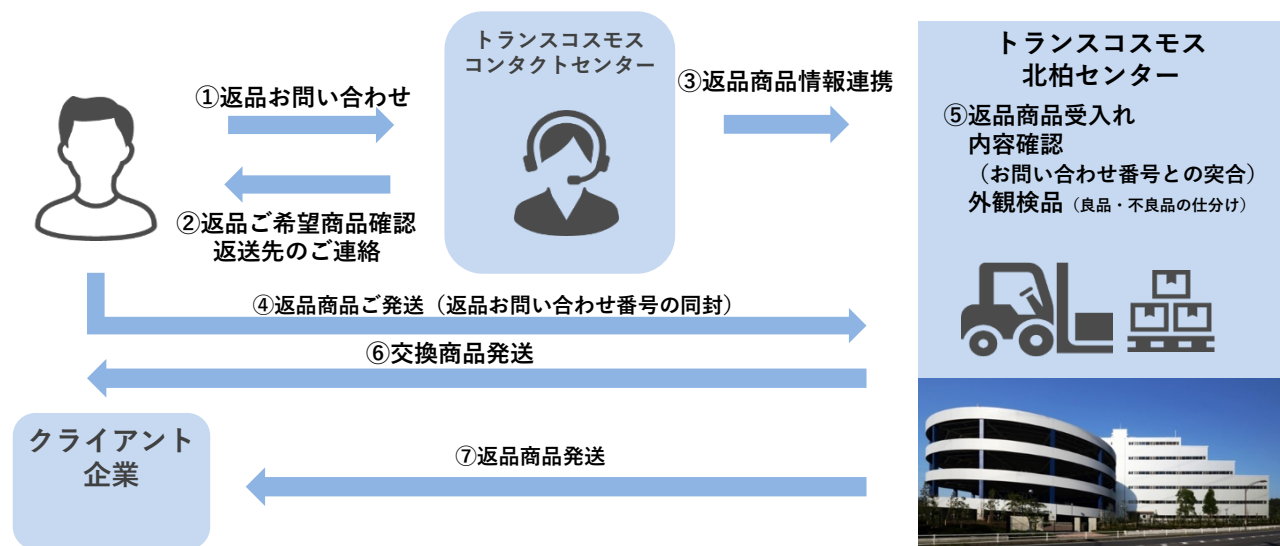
トランスコスモス
コンタクトセンター

トランスコスモス
北柏センター

①返品お問い合わせ

②返品ご希望商品確認
返送先のご連絡

③返品商品情報連携

⑤返品商品受入れ
内容確認
（お問い合わせ番号との突合）
外観検品（良品・不良品の仕分け）

④返品商品ご発送（返品お問い合わせ番号の同封）

⑥交換商品発送

クライアント
企業

⑦返品商品発送